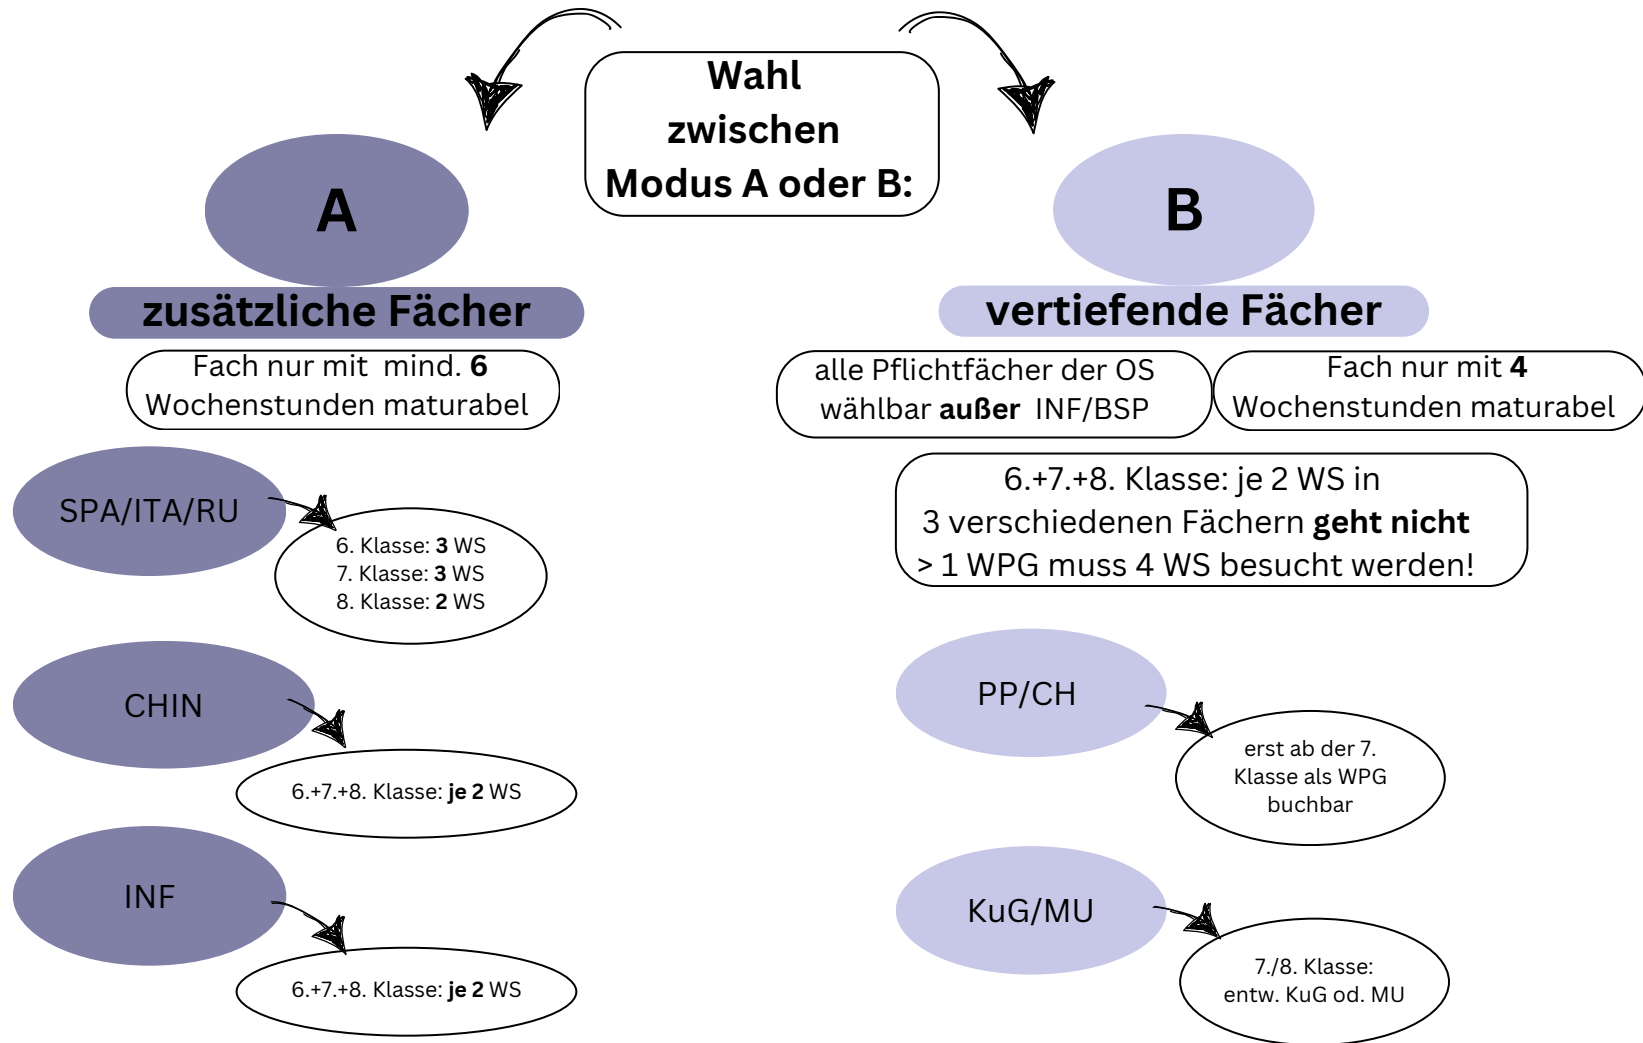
Wahl zwischen Modus A oder B:

A

zusätzliche Fächer

Fach nur mit mind. **6** Wochenstunden maturabel

SPA/ITA/RU

6. Klasse: **3** WS
7. Klasse: **3** WS
8. Klasse: **2** WS

CHIN

6.+7.+8. Klasse: **je 2** WS

INF

6.+7.+8. Klasse: **je 2** WS

B

vertiefende Fächer

alle Pflichtfächer der OS wählbar **außer** INF/BSP

Fach nur mit **4** Wochenstunden maturabel

6.+7.+8. Klasse: je 2 WS in 3 verschiedenen Fächern **geht nicht** > 1 WPG muss 4 WS besucht werden!

PP/CH

erst ab der 7. Klasse als WPG buchbar

KuG/MU

7./8. Klasse: entw. KuG od. MU